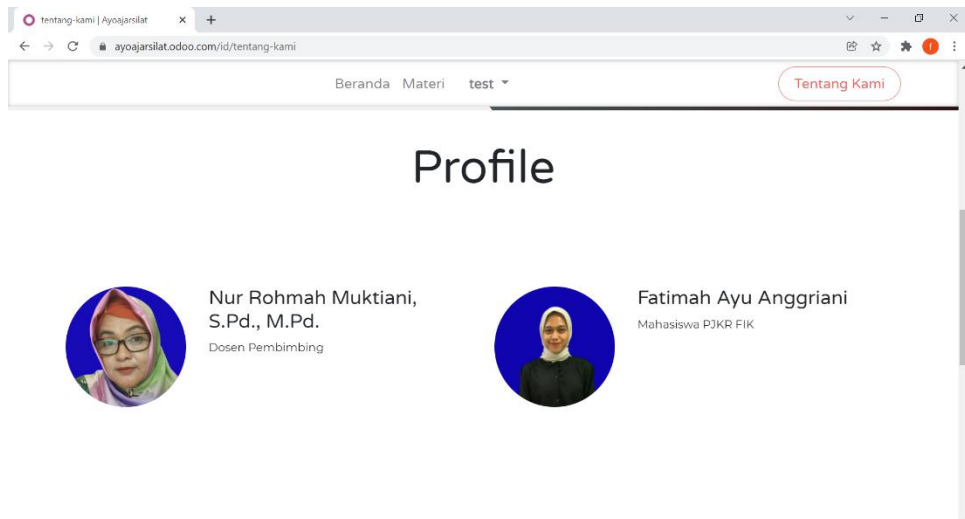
tentang-kami | Ayoajarsilat
ayoajarsilat.odoo.com/id/tentang-kami

Beranda Materi test

Tentang Kami

Profile

Nur Rohmah Muktiani, S.Pd., M.Pd.

Dosen Pembimbing

Fatimah Ayu Anggriani

Mahasiswa PJKR FIK